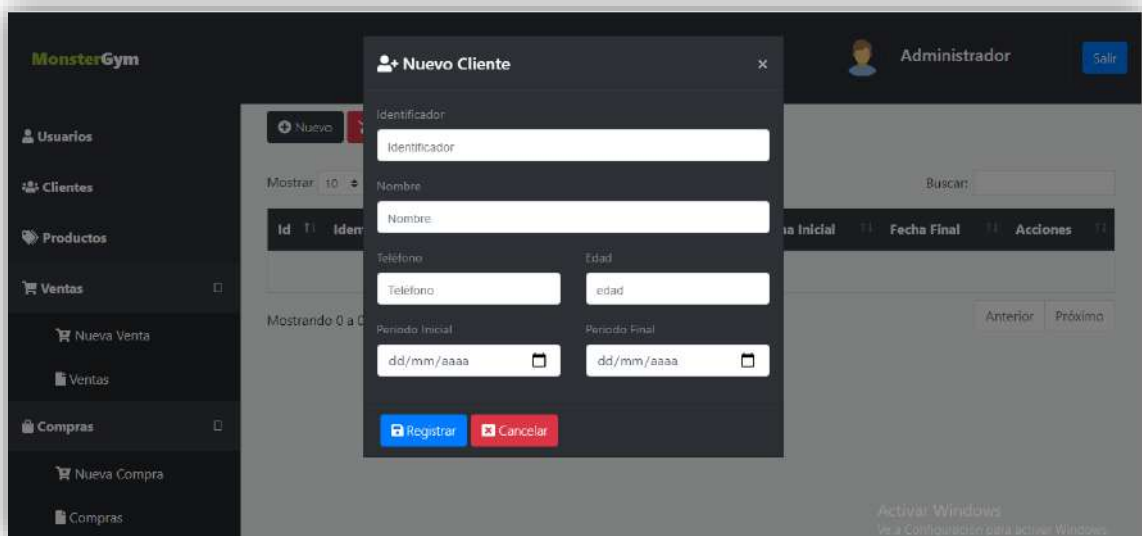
MonsterGym

Usuarios

Clientes

Productos

Ventas

Nueva Venta

Ventas

Compras

Nueva Compra

Compras

Nuevo

Mostrar 10

Id Iden

Mostrando 0 a 0

Nuevo Cliente ×

Identificador

Identificador

Nombre

Nombre

Teléfono

Teléfono

Edad

edad

Periodo Inicial

dd/mm/aaaa

Periodo Final

dd/mm/aaaa

Registrar Cancelar

Administrador

Salir

Buscar:

a Inicial Fecha Final Acciones

Anterior Próximo

Activar Windows
Ve a Configuración para activar Windows.